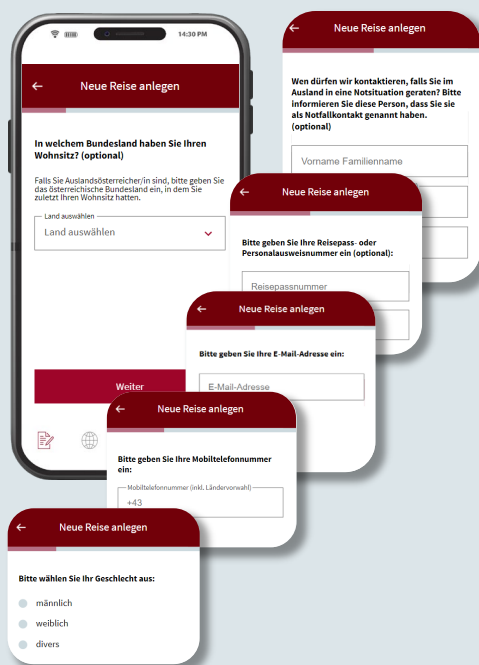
14:30 PM

← Neue Reise anlegen

In welchem Bundesland haben Sie Ihren Wohnsitz? (optional)

Falls Sie Auslandsösterreicher/in sind, bitte geben Sie das österreichische Bundesland ein, in dem Sie zuletzt Ihren Wohnsitz hatten.

Land auswählen
Land auswählen

Weiter

← Neue Reise anlegen

Wen dürfen wir kontaktieren, falls Sie im Ausland in eine Notsituation geraten? Bitte informieren Sie diese Person, dass Sie sie als Notfallkontakt genannt haben. (optional)

Vorname Familienname

← Neue Reise anlegen

Bitte geben Sie Ihre Reisepass- oder Personalausweisnummer ein (optional):

Reisepassnummer

← Neue Reise anlegen

Bitte geben Sie Ihre E-Mail-Adresse ein:

E-Mail-Adresse

← Neue Reise anlegen

Bitte geben Sie Ihre Mobiltelefonnummer ein:

Mobiltelefonnummer (inkl. Ländervorwahl)
+43

← Neue Reise anlegen

Bitte wählen Sie Ihr Geschlecht aus:

männlich

weiblich

divers